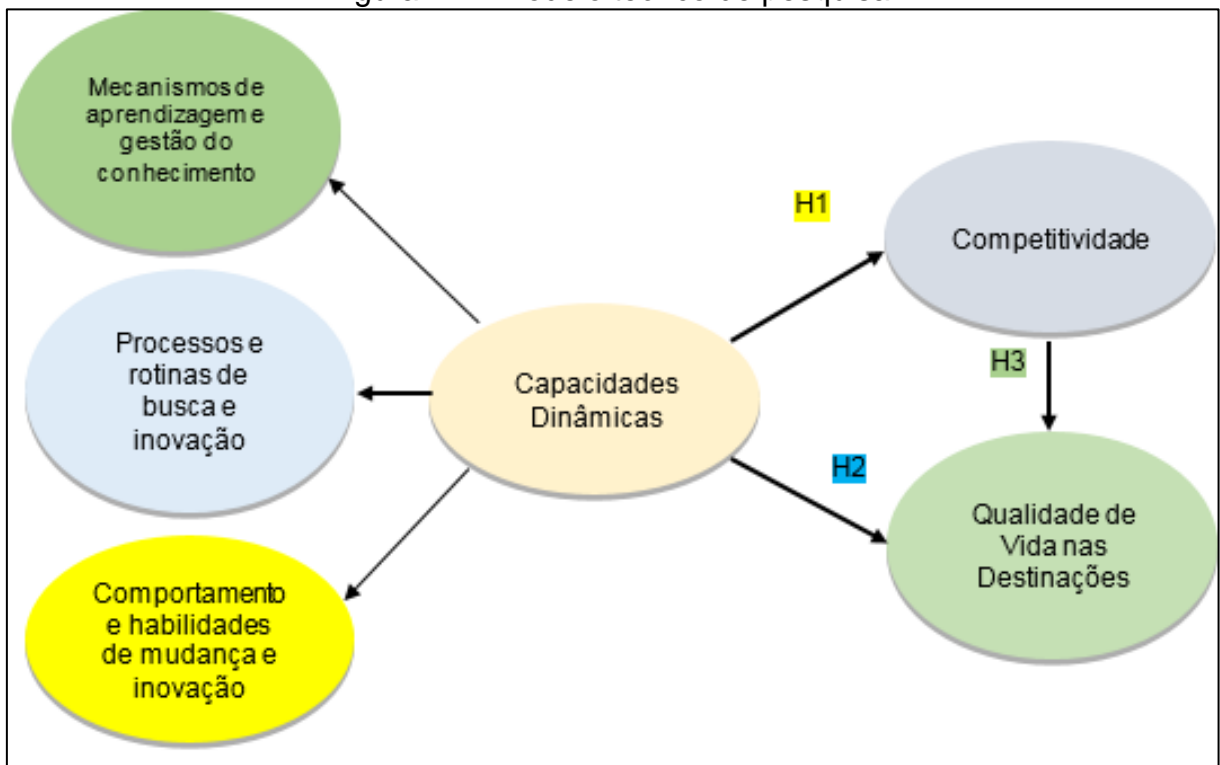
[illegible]

Mecanismos de aprendizagem e gestão do conhecimento

Processos e rotinas de busca e inovação

Comportamento e habilidades de mudança e inovação

Capacidades Dinâmicas

H1

Competitividade

H3

H2

Qualidade de Vida nas Destinações